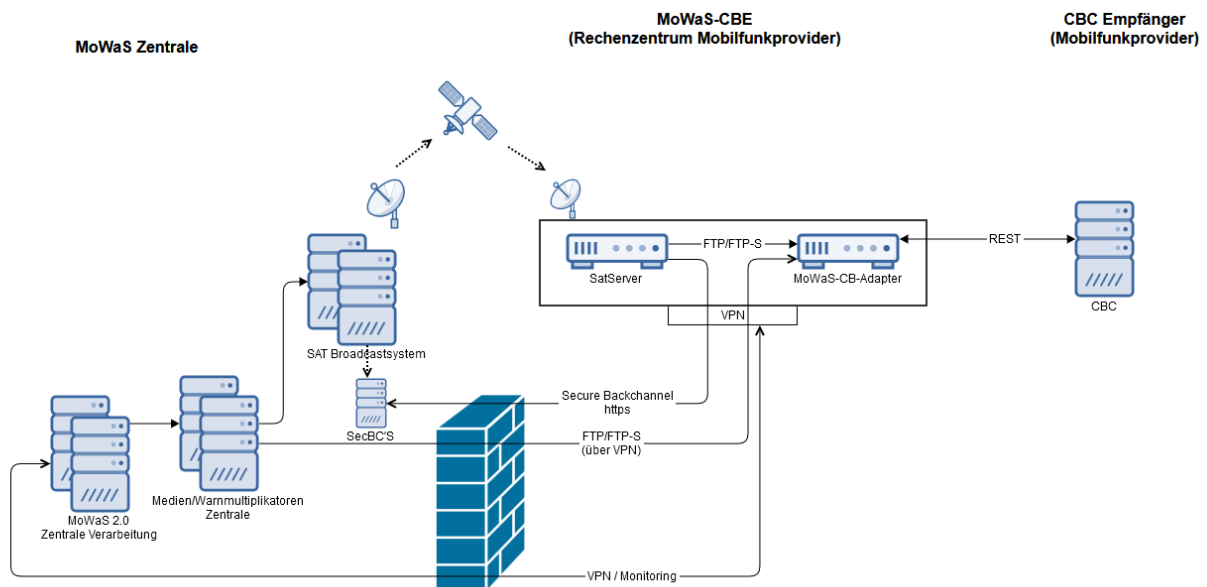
MoWaS Zentrale

MoWaS-CBE
(Rechenzentrum Mobilfunkprovider)

CBC Empfänger
(Mobilfunkprovider)

FTP/FTP-S

REST

SatServer

MoWaS-CB-Adapter

CBC

VPN

SAT Broadcastsystem

Secure Backchannel
https

SecBC'S

FTP/FTP-S
(über VPN)

Medien/Warnmultiplikatoren
Zentrale

MoWaS 2.0
Zentrale Verarbeitung

VPN / Monitoring